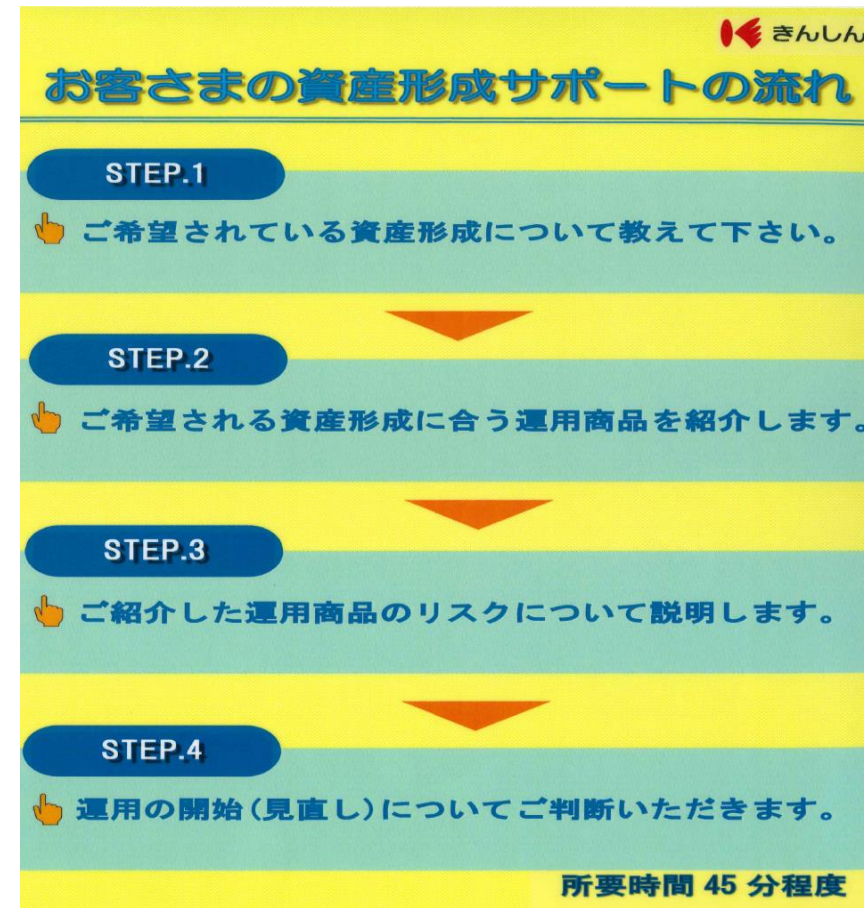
きんしん

お客さまの資産形成サポートの流れ

STEP.1

ご希望されている資産形成について教えて下さい。

STEP.2

ご希望される資産形成に合う運用商品を紹介します。

STEP.3

ご紹介した運用商品のリスクについて説明します。

STEP.4

運用の開始（見直し）についてご判断いただきます。

所要時間 45 分程度